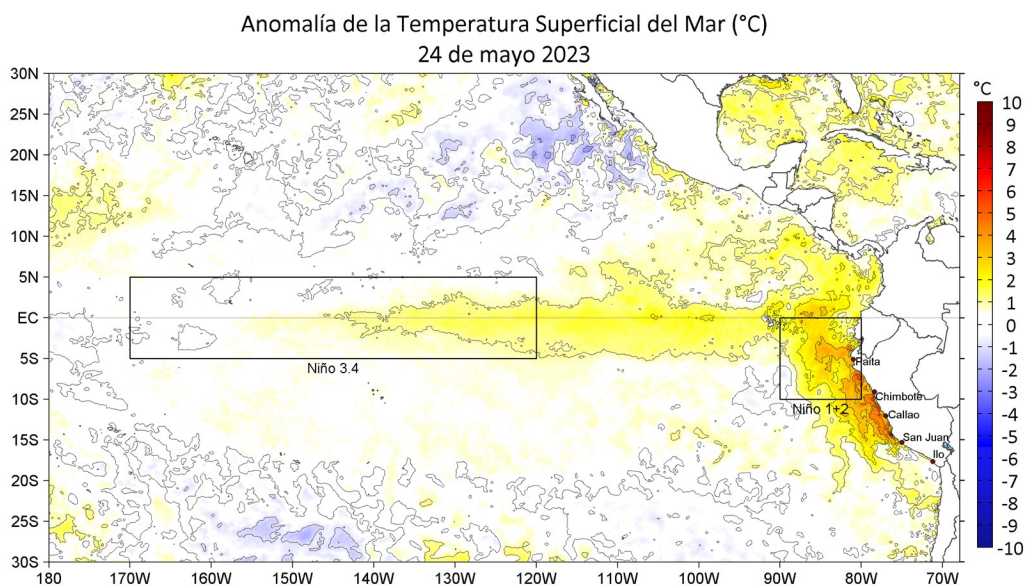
Anomalía de la Temperatura Superficial del Mar (°C)
24 de mayo 2023

30N
25N
20N
15N
10N
5N
EC
5S
10S
15S
20S
25S
30S

180
170W
160W
150W
140W
130W
120W
110W
100W
90W
80W
70W

Niño 3.4
Niño 1+2
Paita
Chimbote
Callao
San Juan
Ilo

°C
10
9
8
7
6
5
4
3
2
1
0
-1
-2
-3
-4
-5
-6
-7
-8
-9
-10